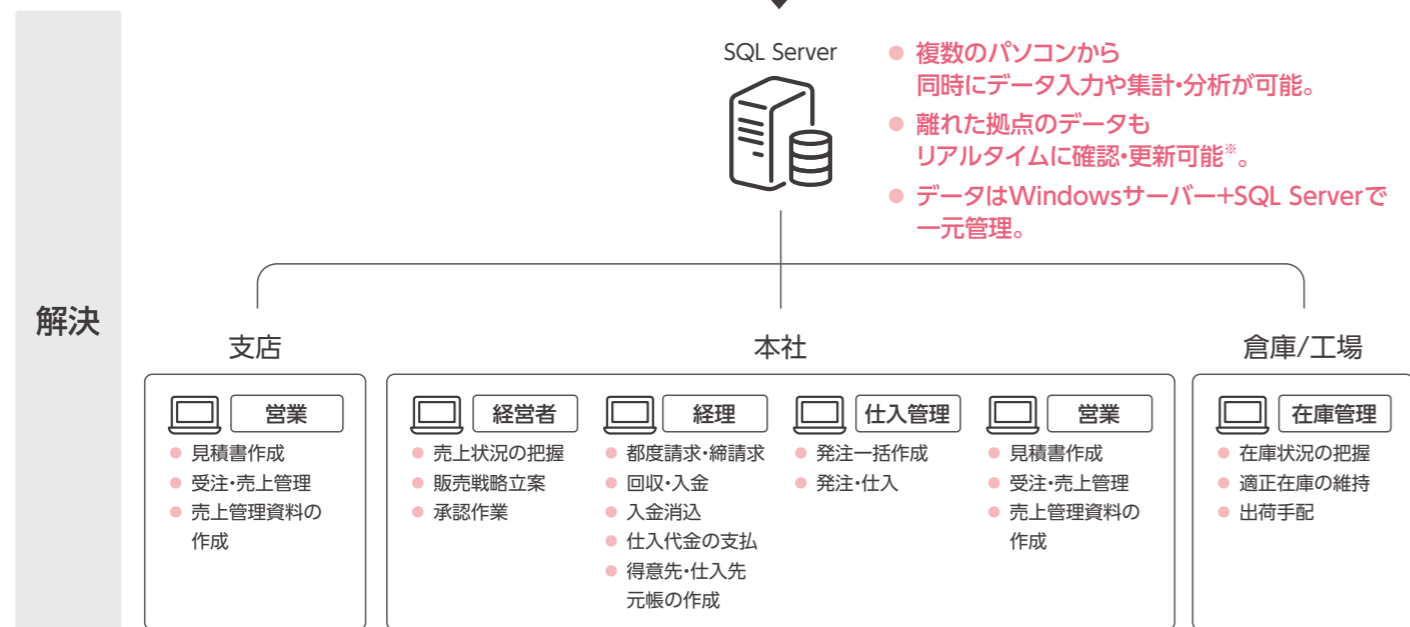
解決

SQL Server

● 複数のパソコンから同時にデータ入力や集計・分析が可能。
● 離れた拠点のデータもリアルタイムに確認・更新可能※。
● データはWindowsサーバー+SQL Serverで一元管理。

支店

営業
● 見積書作成
● 受注・売上管理
● 売上管理資料の作成

本社

経営者
● 売上状況の把握
● 販売戦略立案
● 承認作業

経理
● 都度請求・締請求
● 回収・入金
● 入金消込
● 仕入代金の支払
● 得意先・仕入先元帳の作成

仕入管理
● 発注一括作成
● 発注・仕入

営業
● 見積書作成
● 受注・売上管理
● 売上管理資料の作成

倉庫/工場

在庫管理
● 在庫状況の把握
● 適正在庫の維持
● 出荷手配